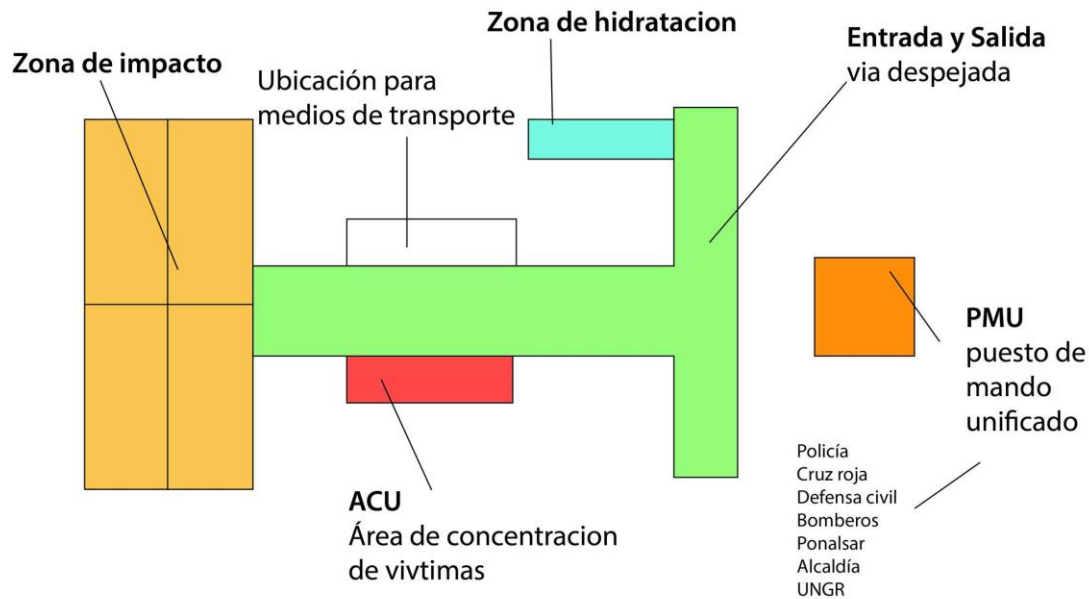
Zona de hidratacion

Zona de impacto

Ubicación para medios de transporte

Entrada y Salida
via despejada

PMU
puesto de mando unificado

ACU
Área de concentracion de vivtimas

Policía
Cruz roja
Defensa civil
Bomberos
Ponalsar
Alcaldía
UNGR